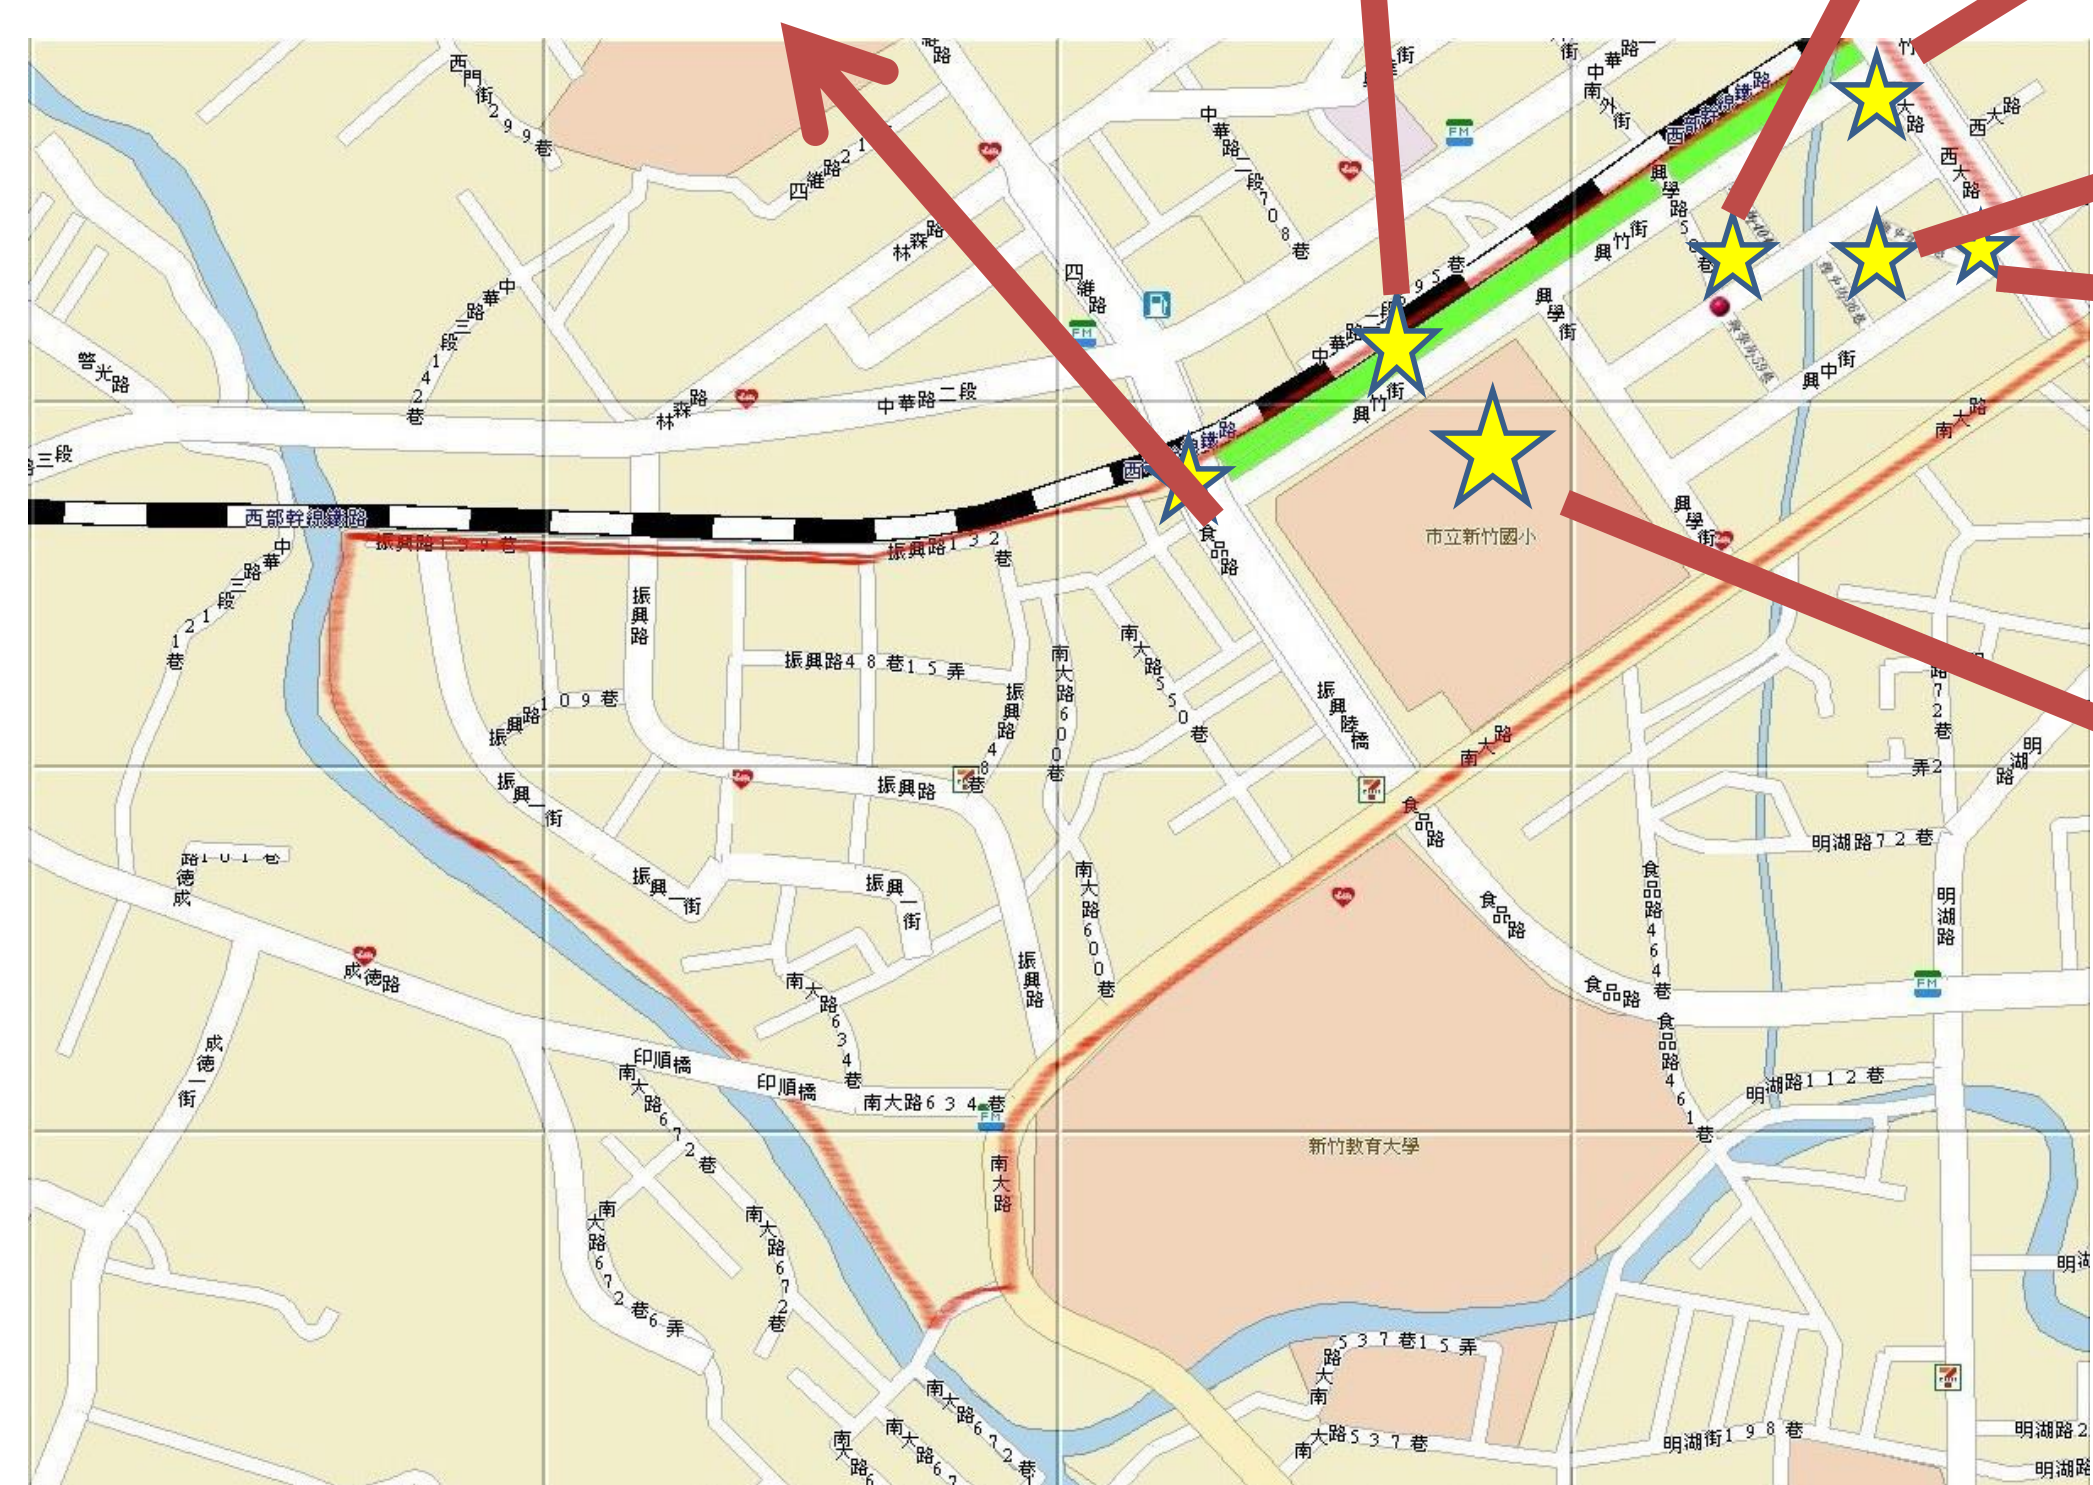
西門街299巷
四維路2
林森路
中華路三段142巷
磐光路
三段
林森路
中華路二段
西部幹線鐵路
振興路
中華路三段121巷
振興路132巷
振興路
振興路109巷
振興路48巷15弄
振興路48巷
振興一街
振興路
振興一街
振興一街
成德路
成德一街
成德路
印順橋
印順橋
南大路672巷
南大路634巷
南大路634巷
南大路672巷6弄
南大路672巷
四維路
中華路二段708巷
中華路二段
西部幹線鐵路
中南街
興學路
興竹街
興學街
興竹街
西大路
西大路
興中街
市立新竹國小
食品路
南大路550巷
南大路600巷
振興陸橋
南大路
食品路
食品路
食品路464巷
食品路461巷
南大路600巷
南大路
南大路
新竹教育大學
明湖路72巷
明湖路
明湖路
明湖路112巷
南大路537巷15弄
南大路537巷
明湖街198巷
明湖路
明湖路
南大路672巷